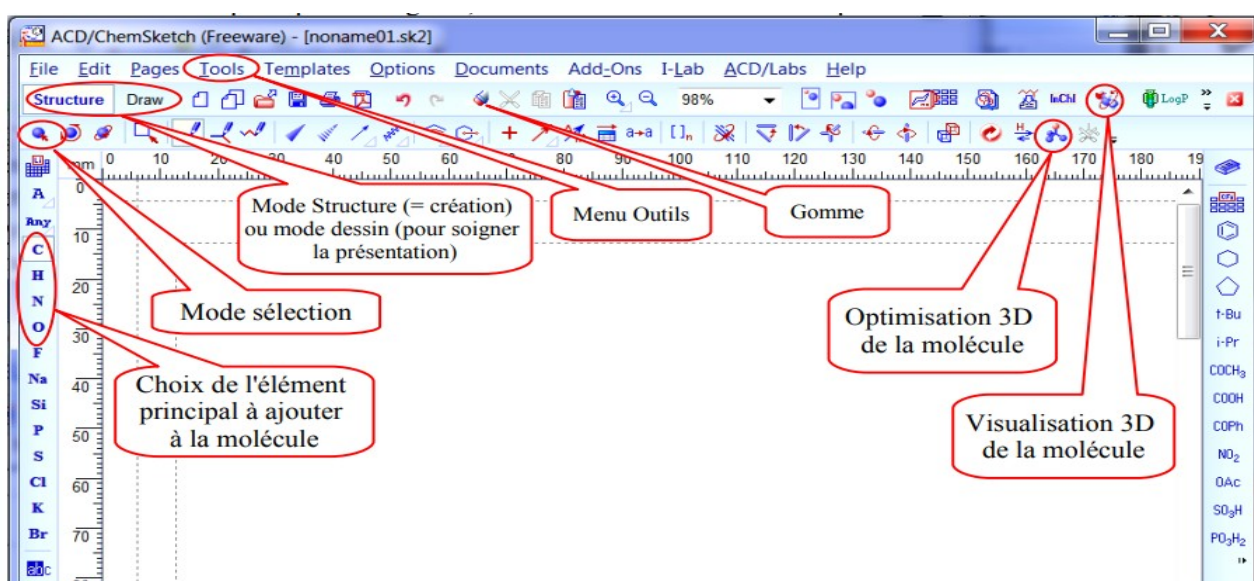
ACD/ChemSketch (Freeware) - [noname01.sk2]

File Edit Pages Tools Templates Options Documents Add-Ons I-Lab ACD/Labs Help

Structure Draw 98% InChI LogP

a→a []n

mm 0 10 20 30 40 50 60 70 80 90 100 110 120 130 140 150 160 170 180 19

0 10 20 30 40 50 60 70

A Any C H N O F Na Si P S Cl K Br

t-Bu i-Pr $COCH_3$ COOH COPh $NO_2$ OAc $SO_3H$ $PO_3H_2$

Mode Structure (= création) ou mode dessin (pour soigner la présentation)

Menu Outils

Gomme

Mode sélection

Optimisation 3D de la molécule

Choix de l'élément principal à ajouter à la molécule

Visualisation 3D de la molécule